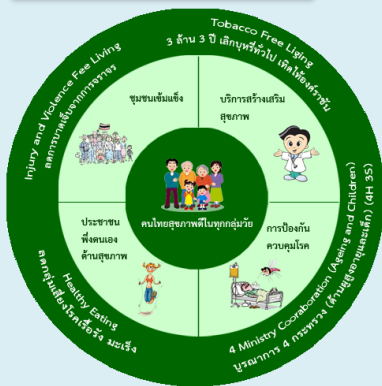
Tobacco Free Liging
3 ล้าน 3 ปี เลิกบุหรี่ทั่วไป เทิดไท้องค์ราชัน

Injury and Violence Fee Living
ลดการบาดเจ็บจากการจราจร

Healthy Eating
ลดกลุ่มเสี่ยงโรคเรื้อรัง มะเร็ง

4 Ministry Coorabotation (Ageing and Children) (4H 3S)
บูรณาการ 4 กระทรวง (ผู้สูงอายุและเด็ก)

ชุมชนเข้มแข็ง

บริการสร้างเสริมสุขภาพ

คนไทยสุขภาพดีในทุกกลุ่มวัย

ประชาชนพึ่งตนเองด้านสุขภาพ

การป้องกันควบคุมโรค